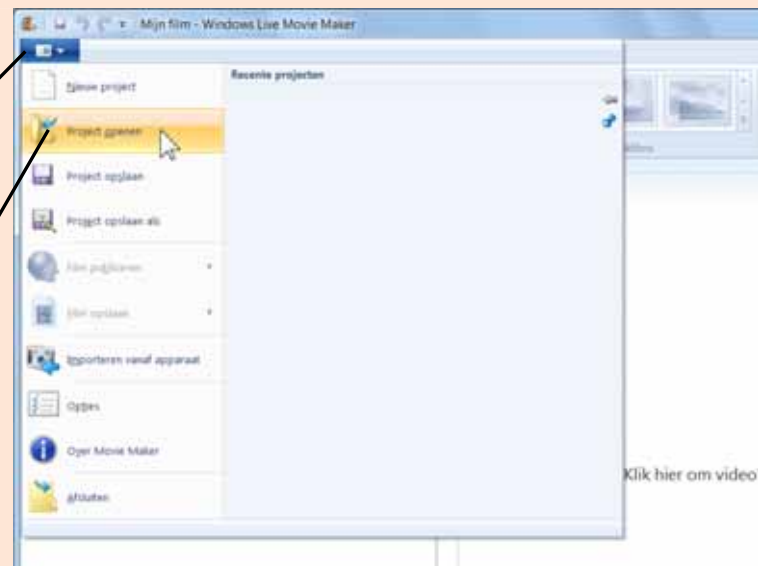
Mijn film - Windows Live Movie Maker

Nieuw project

Project openen

Project opslaan

Project opslaan als

Film publiceren

Film opslaan

Importeren vanaf apparaat

Opties

Over Movie Maker

Afsluiten

Recente projecten

Klik hier om video